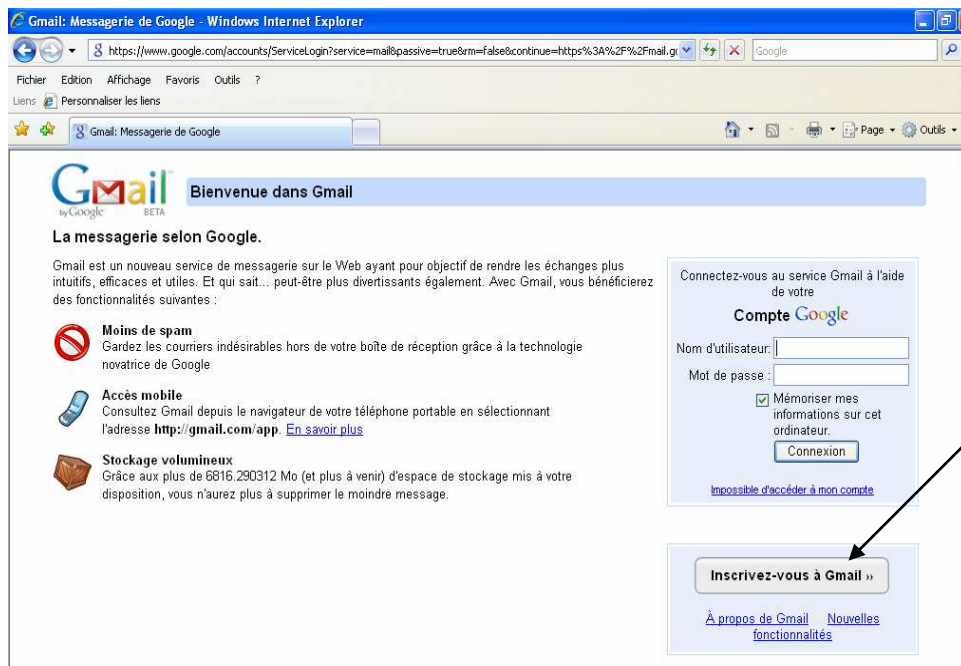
Gmail: Messagerie de Google - Windows Internet Explorer

https://www.google.com/accounts/ServiceLogin?service=mail&passive=true&rm=false&continue=https%3A%2F%2Fmail.g

Google

Fichier Edition Affichage Favoris Outils ?

Liens Personnaliser les liens

Gmail: Messagerie de Google

Page Outils

Gmail by Google BETA

Bienvenue dans Gmail

La messagerie selon Google.

Gmail est un nouveau service de messagerie sur le Web ayant pour objectif de rendre les échanges plus intuitifs, efficaces et utiles. Et qui sait... peut-être plus divertissants également. Avec Gmail, vous bénéficierez des fonctionnalités suivantes :

Moins de spam
Gardez les courriers indésirables hors de votre boîte de réception grâce à la technologie novatrice de Google

Accès mobile
Consultez Gmail depuis le navigateur de votre téléphone portable en sélectionnant l'adresse **http://gmail.com/app**. En savoir plus

Stockage volumineux
Grâce aux plus de 6816.290312 Mo (et plus à venir) d'espace de stockage mis à votre disposition, vous n'aurez plus à supprimer le moindre message.

Connectez-vous au service Gmail à l'aide de votre

Compte Google

Nom d'utilisateur:

Mot de passe :

Mémoriser mes informations sur cet ordinateur.

Connexion

Impossible d'accéder à mon compte

Inscrivez-vous à Gmail »

À propos de Gmail Nouvelles fonctionnalités